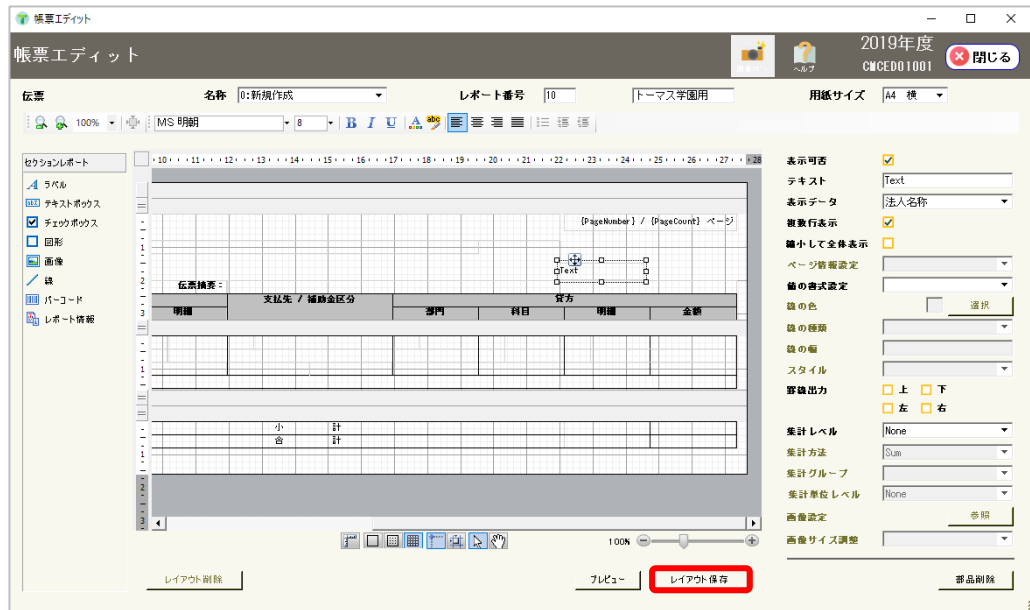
帳票エディット

帳票エディット
ヘルプ
2019年度
CMCED01001
閉じる

伝票
名称 0:新規作成
レポート番号 10
トーマス学園用
用紙サイズ A4 横

100%
MS 明朝
8
B I U

セクションレポート
ラベル
テキストボックス
チェックボックス
図形
画像
線
バーコード
レポート情報

{PageNumber} / {PageCount} ページ
Text
伝票摘要：
支払先 / 補助金区分
貸方
明細
部門
科目
明細
金額
小 計
合 計

100%

表示可否
テキスト Text
表示データ 法人名称
複数行表示
縮小して全体表示
ページ情報設定
値の書式設定
線の色
選択
線の種類
線の幅
スタイル
罫線出力
上
下
左
右
集計レベル None
集計方法 Sum
集計グループ
集計単位レベル None
画像設定
参照
画像サイズ調整

レイアウト削除
プレビュー
レイアウト保存
部品削除